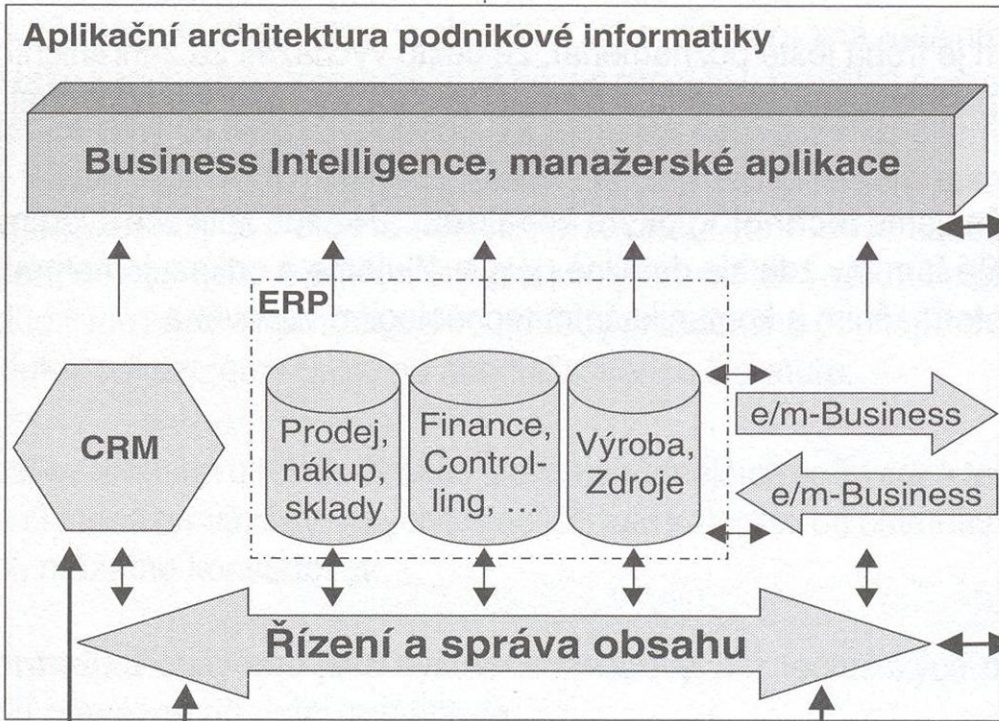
Aplikační architektura podnikové informatiky

Business Intelligence, manažerské aplikace

ERP

CRM

Prodej, nákup, sklady

Finance, Controlling, …

Výroba, Zdroje

e/m-Business

e/m-Business

Řízení a správa obsahu